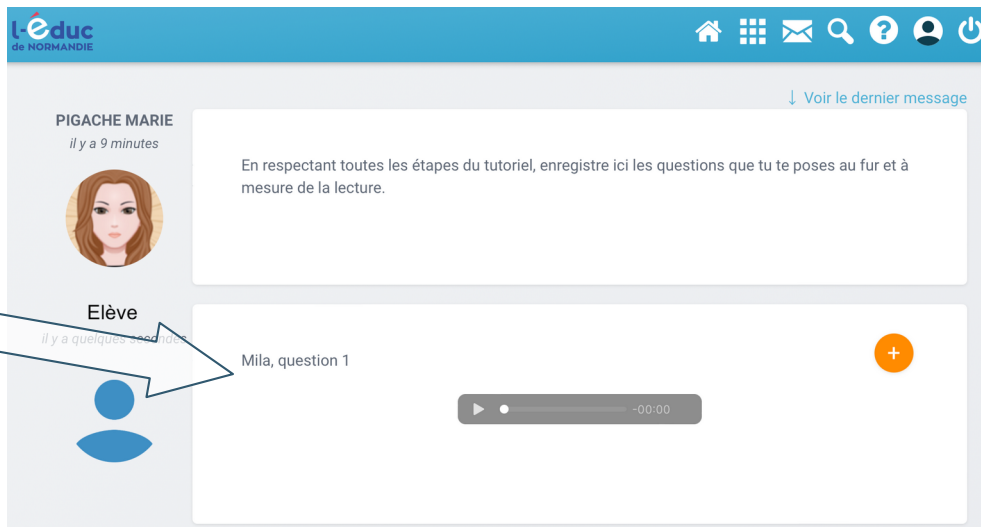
l-éduc de NORMANDIE

↓ Voir le dernier message

PIGACHE MARIE
il y a 9 minutes

En respectant toutes les étapes du tutoriel, enregistre ici les questions que tu te poses au fur et à mesure de la lecture.

Elève
il y a quelques secondes

Mila, question 1

+

-00:00